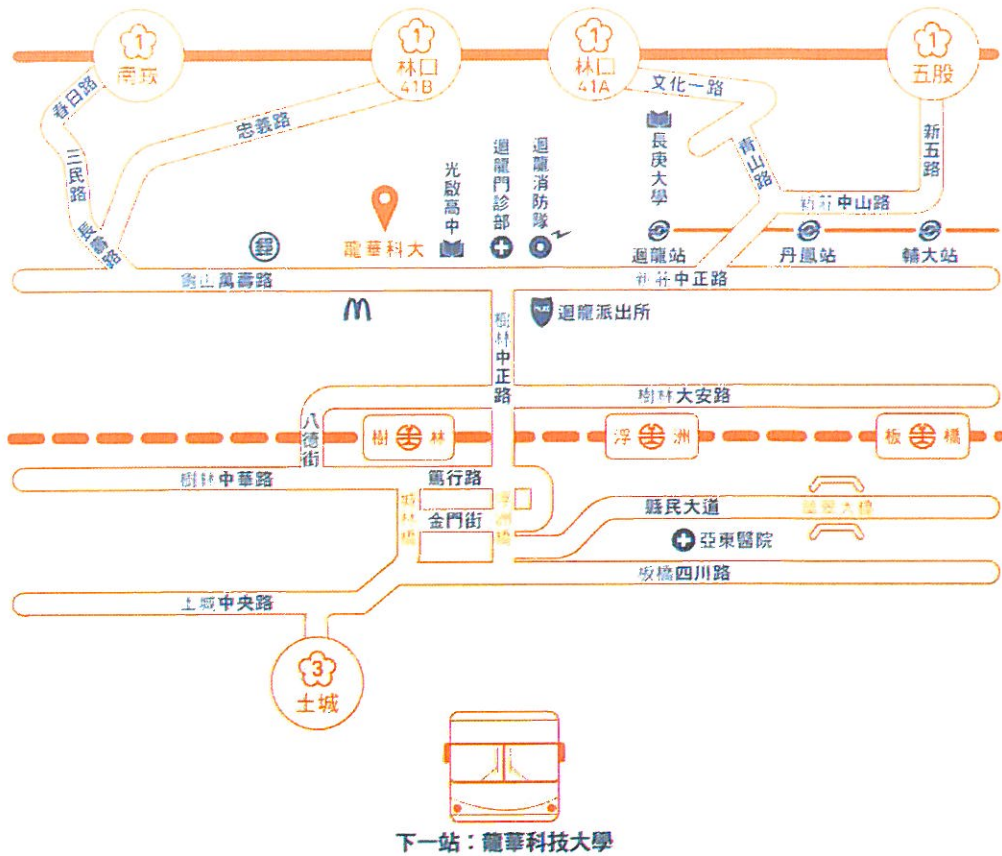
1
南崁

1
林口
41B

1
林口
41A

1
五股

春日路
三民路
長壽路
忠義路
文化一路
青山路
新五路
新莊中山路

光啟高中
迴龍門診部
迴龍消防隊
長庚大學
龍華科大
迴龍站
丹鳳站
輔大站

龜山萬壽路
新莊中正路
迴龍派出所
樹林中正路
樹林大安路
八德街

樹 林
浮 洲
板 橋

樹林中華路
篤行路
金門街
樹林橋
浮洲橋
縣民大道
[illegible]大橋
亞東醫院
板橋四川路
土城中央路

3
土城

下一站：龍華科技大學